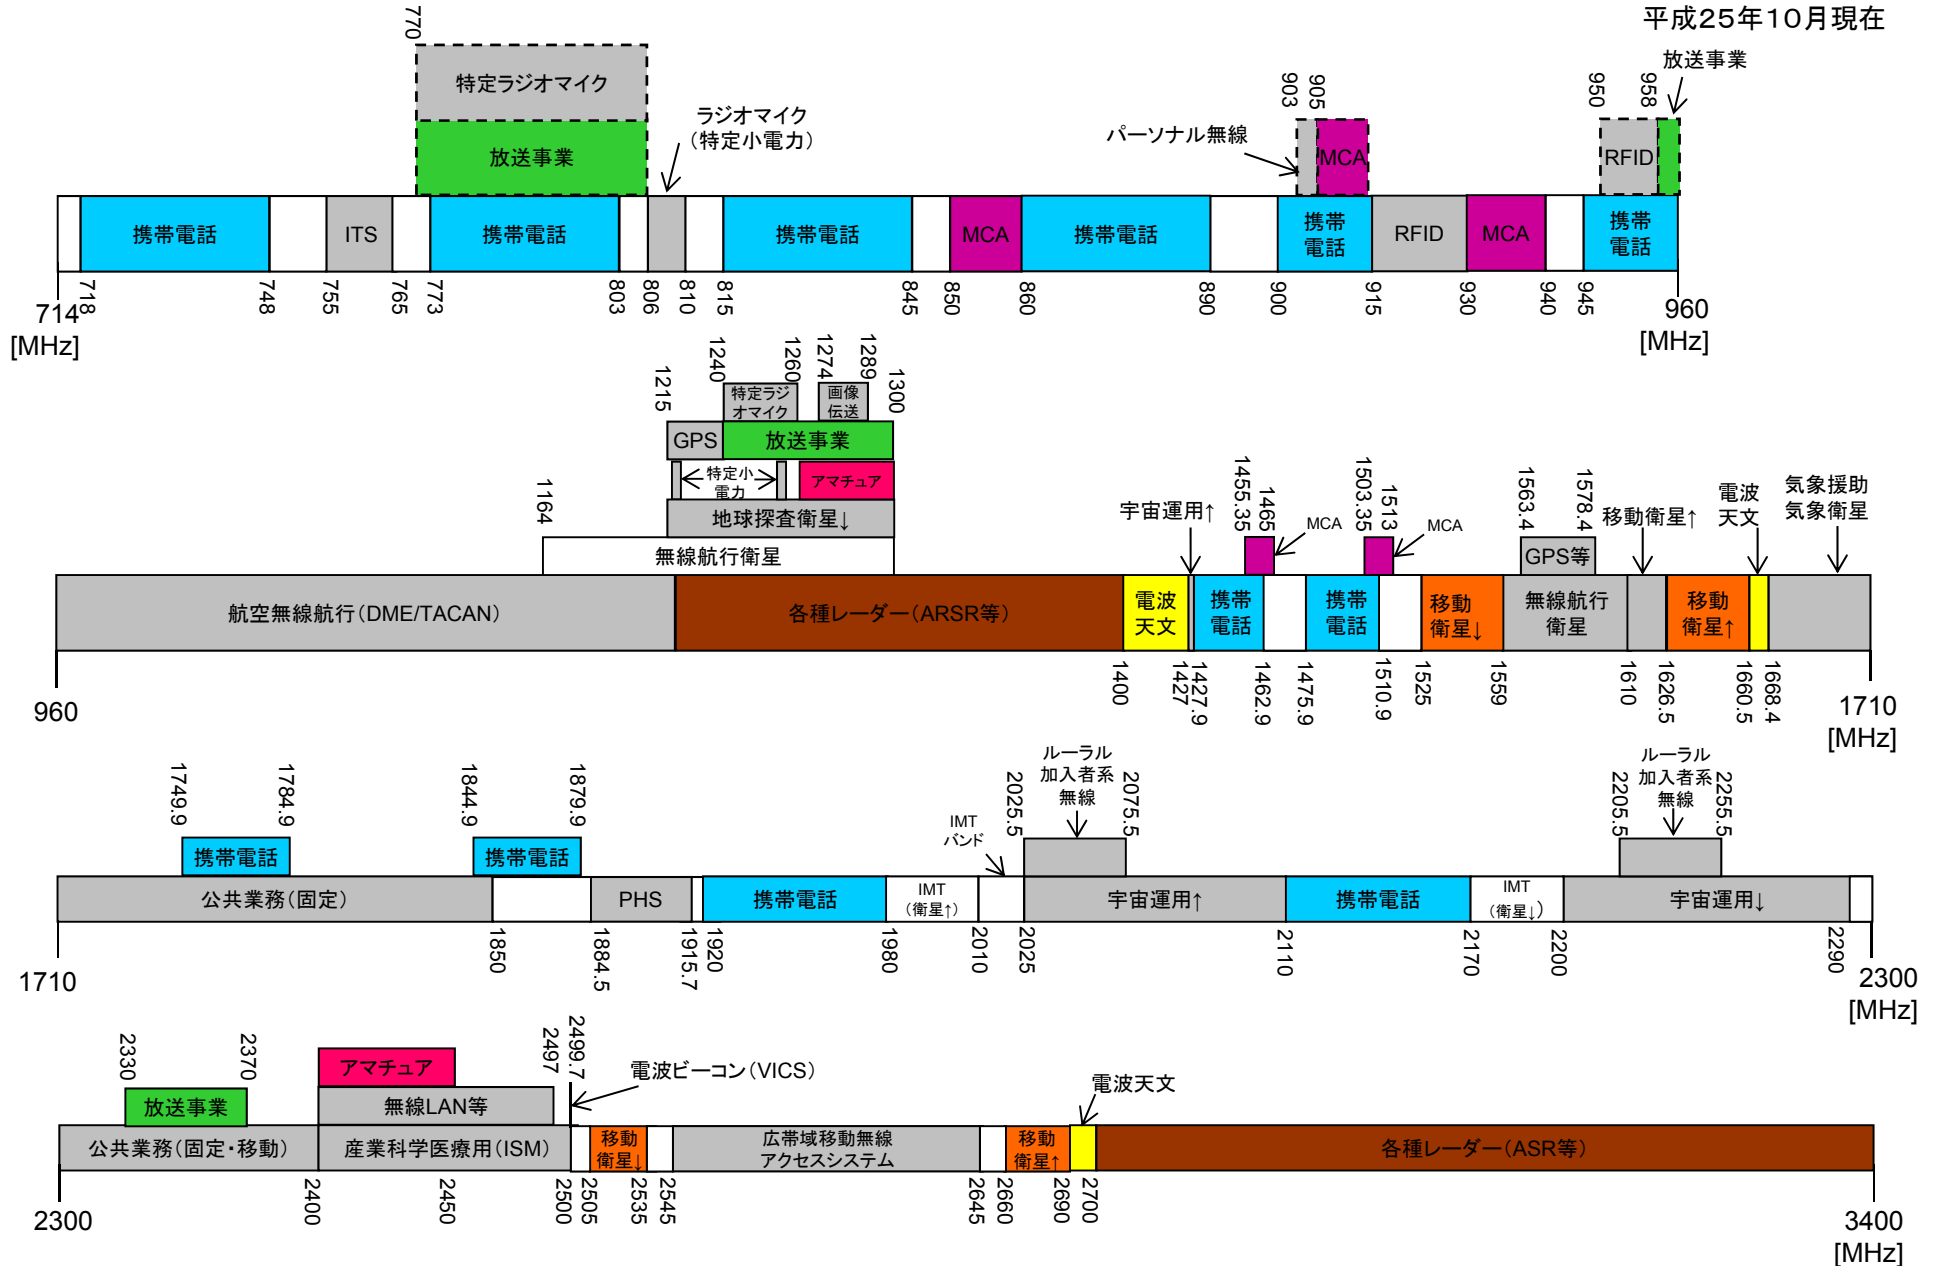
平成25年10月現在

770
特定ラジオマイク
放送事業
ラジオマイク（特定小電力）
903 905
パーソナル無線
MCA
950 958
放送事業
RFID

携帯電話
ITS
携帯電話
携帯電話
MCA
携帯電話
携帯電話
RFID
MCA
携帯電話

714 [MHz]
718 748 755 765 773 803 806 810 815 845 850 860 890 900 915 930 940 945
960 [MHz]

1215 1240 1260 1274 1289 1300
特定ラジオマイク
画像伝送
GPS
放送事業
特定小電力
アマチュア
地球探査衛星↓
1164
無線航行衛星
宇宙運用↑
1455.35 1465
MCA
1503.35 1513
MCA
1563.4 1578.4
GPS等
移動衛星↑
電波天文
気象援助 気象衛星

航空無線航行（DME/TACAN）
各種レーダー（ARSR等）
電波天文
携帯電話
携帯電話
移動衛星↓
無線航行衛星
移動衛星↑

960
1400 1427 1427.9 1462.9 1475.9 1510.9 1525 1559 1610 1626.5 1660.5 1668.4
1710 [MHz]

1749.9 1784.9
携帯電話
1844.9 1879.9
携帯電話
IMTバンド
ルーラル加入者系無線
2025.5 2075.5
ルーラル加入者系無線
2205.5 2255.5

公共業務（固定）
PHS
携帯電話
IMT（衛星↑）
宇宙運用↑
携帯電話
IMT（衛星↓）
宇宙運用↓

1710
1850 1884.5 1915.7 1920 1980 2010 2025 2110 2170 2200 2290
2300 [MHz]

2330 2370
放送事業
アマチュア
無線LAN等
2497 2499.7
電波ビーコン（VICS）
電波天文

公共業務（固定・移動）
産業科学医療用（ISM）
移動衛星↓
広帯域移動無線アクセスシステム
移動衛星↑
各種レーダー（ASR等）

2300
2400 2450 2500 2505 2535 2545 2645 2660 2690 2700
3400 [MHz]